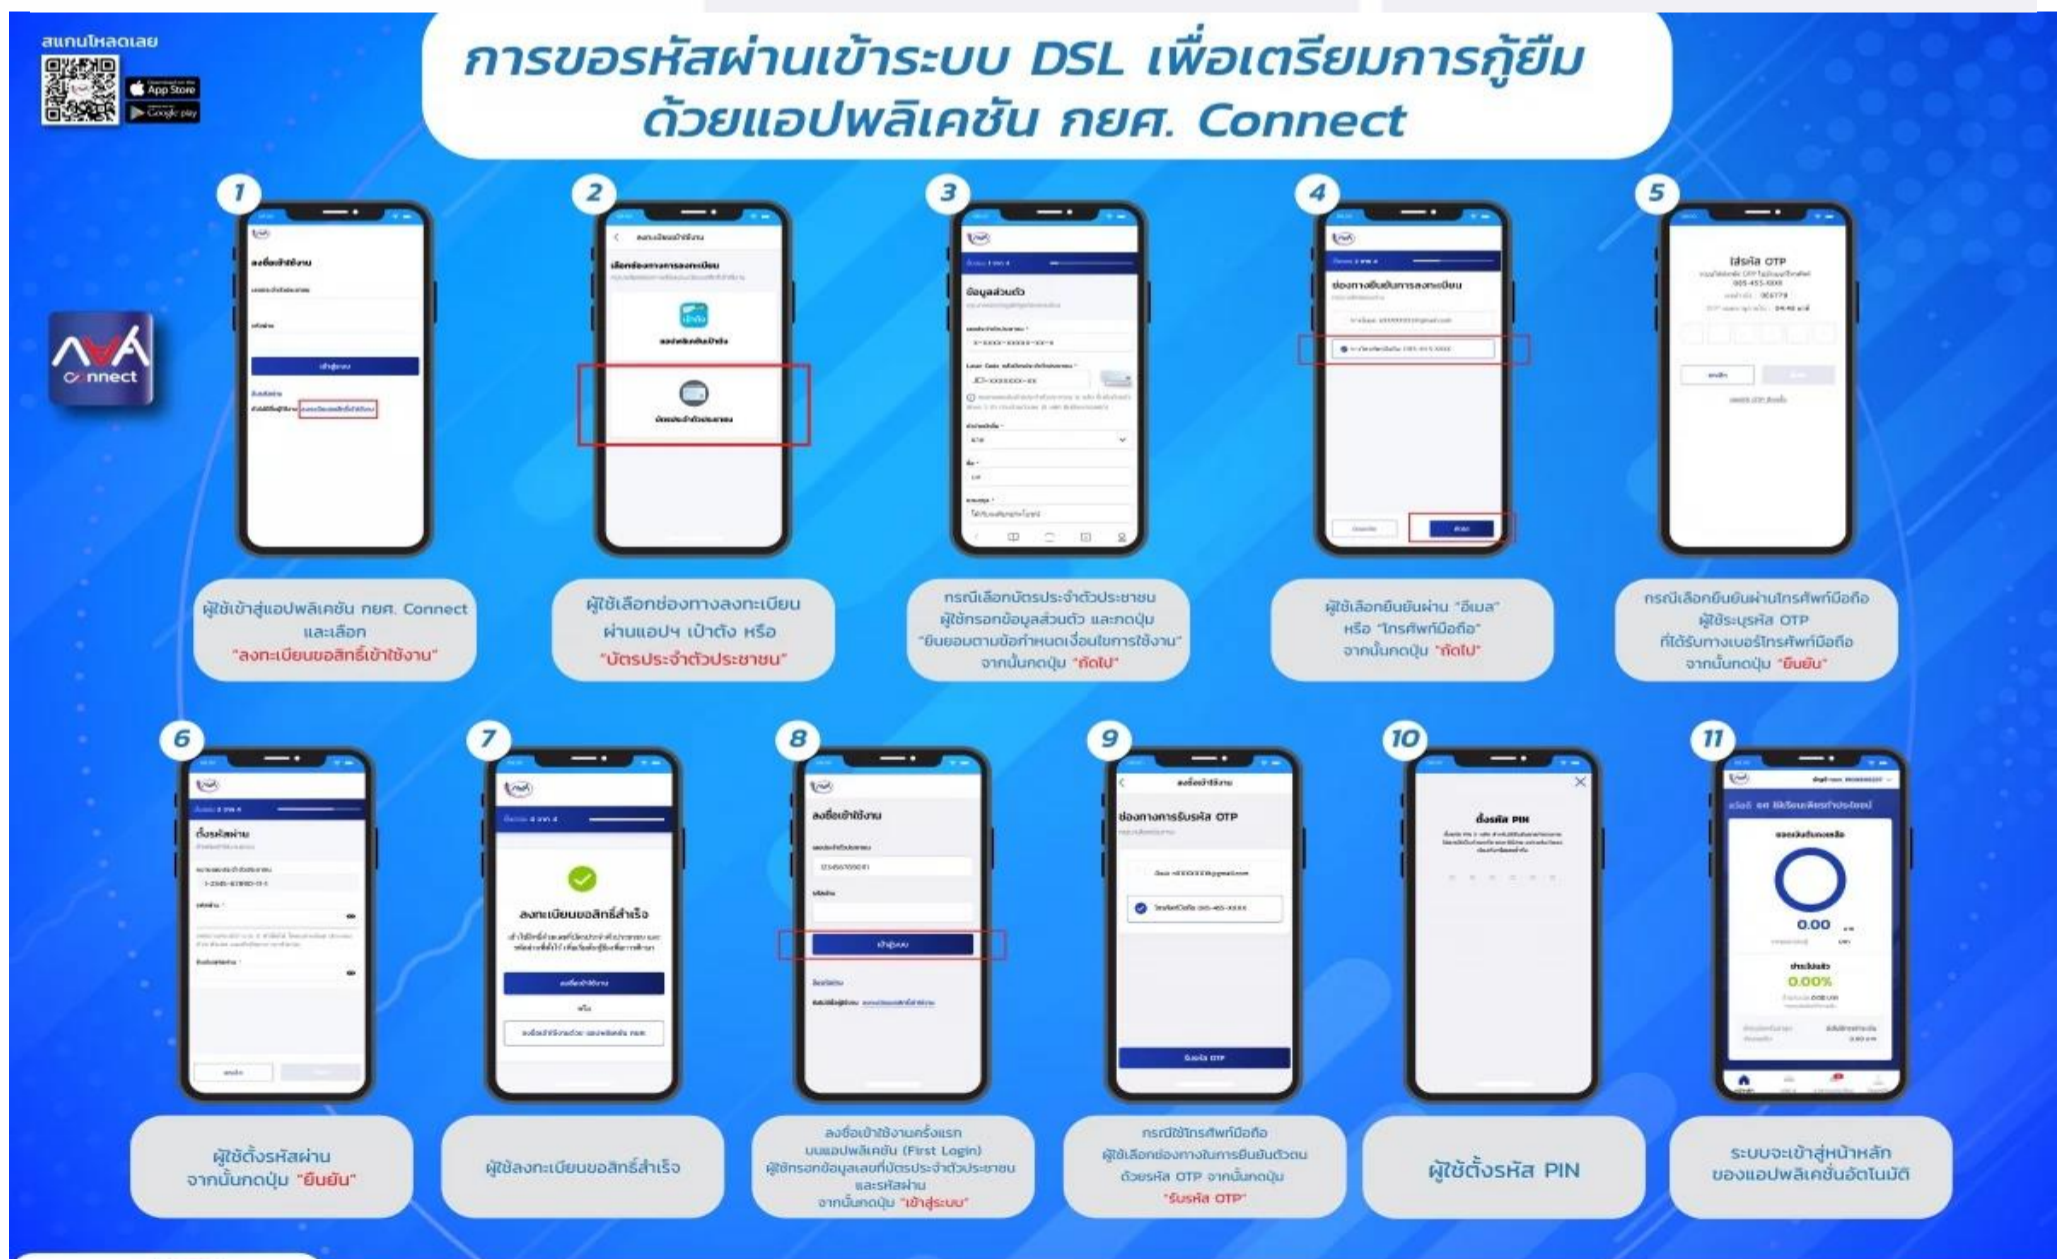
สแกนโหลดเลย
App Store
Google play

การขอรหัสผ่านเข้าระบบ DSL เพื่อเตรียมการกู้ยืม ด้วยแอปพลิเคชัน กยศ. Connect

Connect

1
ผู้ใช้เข้าสู่แอปพลิเคชัน กยศ. Connect และเลือก "ลงทะเบียนขอสิทธิ์เข้าใช้งาน"

2
ผู้ใช้เลือกช่องทางลงทะเบียน ผ่านแอปฯ เป๋าตัง หรือ "บัตรประจำตัวประชาชน"

3
กรณีเลือกบัตรประจำตัวประชาชน ผู้ใช้กรอกข้อมูลส่วนตัว และกดปุ่ม "ยินยอมตามข้อกำหนดเงื่อนไขการใช้งาน" จากนั้นกดปุ่ม "ถัดไป"

4
ผู้ใช้เลือกยืนยันผ่าน "อีเมล" หรือ "โทรศัพท์มือถือ" จากนั้นกดปุ่ม "ถัดไป"

5
กรณีเลือกยืนยันผ่านโทรศัพท์มือถือ ผู้ใช้ระบุรหัส OTP ที่ได้รับทางเบอร์โทรศัพท์มือถือ จากนั้นกดปุ่ม "ยืนยัน"

6
ผู้ใช้ตั้งรหัสผ่าน จากนั้นกดปุ่ม "ยืนยัน"

7
ผู้ใช้ลงทะเบียนขอสิทธิ์สำเร็จ

8
ลงชื่อเข้าใช้งานครั้งแรก บนแอปพลิเคชัน (First Login) ผู้ใช้กรอกข้อมูลเลขที่บัตรประจำตัวประชาชน และรหัสผ่าน จากนั้นกดปุ่ม "เข้าสู่ระบบ"

9
กรณีใช้โทรศัพท์มือถือ ผู้ใช้เลือกช่องทางในการยืนยันตัวตน ด้วยรหัส OTP จากนั้นกดปุ่ม "รับรหัส OTP"

10
ผู้ใช้ตั้งรหัส PIN

11
ระบบจะเข้าสู่หน้าหลัก ของแอปพลิเคชันอัตโนมัติ